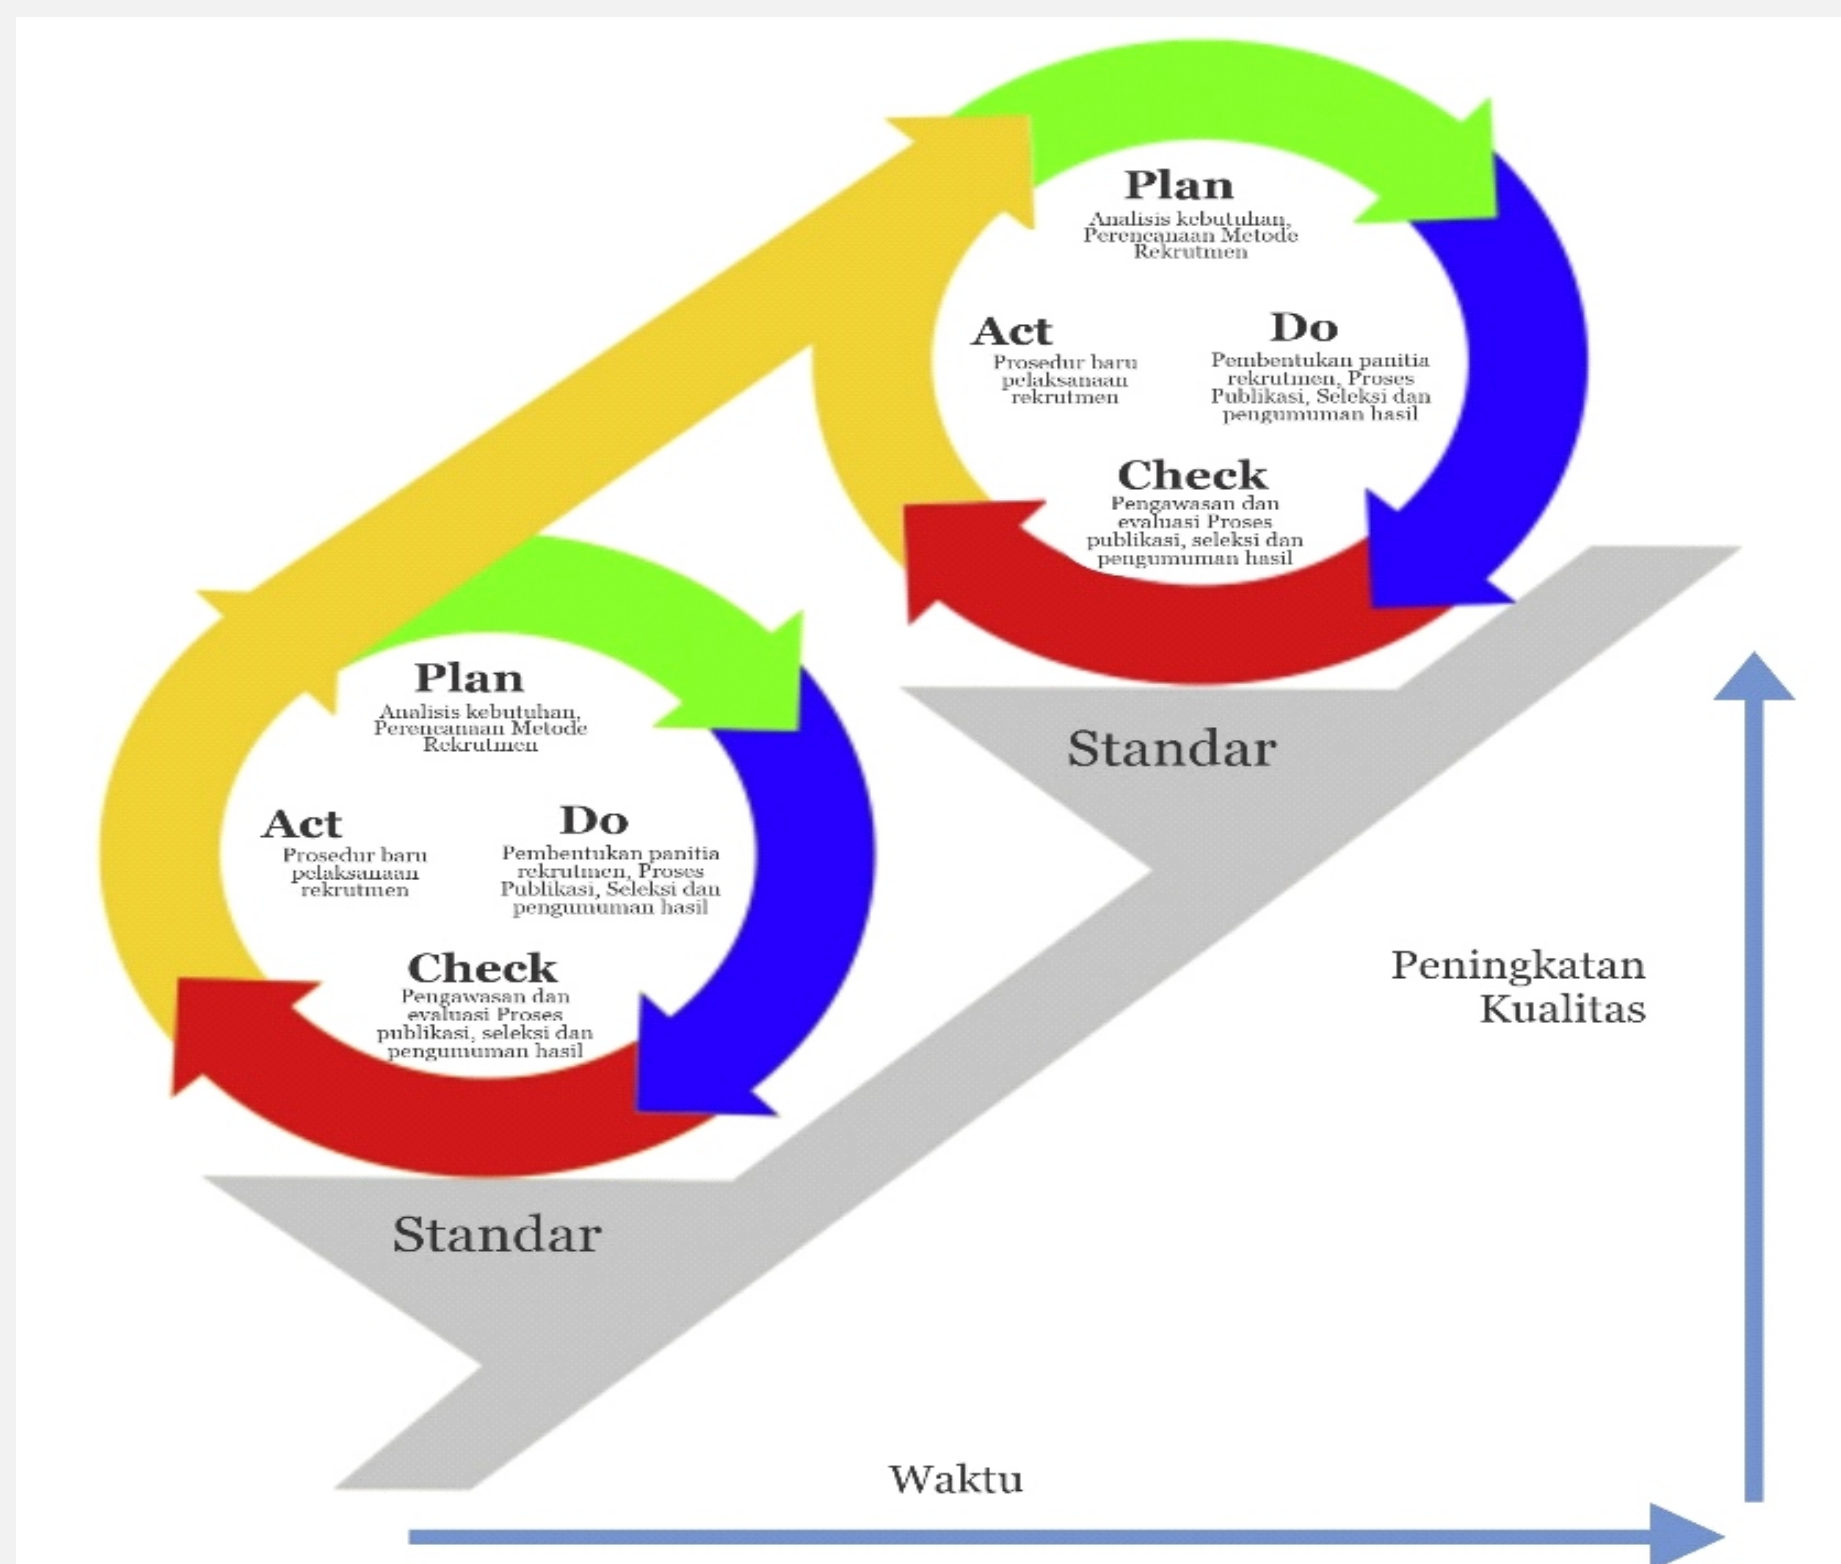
Plan
Analisis kebutuhan, Perencanaan Metode Rekrutmen

Act
Prosedur baru pelaksanaan rekrutmen

Do
Pembentukan panitia rekrutmen, Proses Publikasi, Seleksi dan pengumuman hasil

Check
Pengawasan dan evaluasi Proses publikasi, seleksi dan pengumuman hasil

Standar

Plan
Analisis kebutuhan, Perencanaan Metode Rekrutmen

Act
Prosedur baru pelaksanaan rekrutmen

Do
Pembentukan panitia rekrutmen, Proses Publikasi, Seleksi dan pengumuman hasil

Check
Pengawasan dan evaluasi Proses publikasi, seleksi dan pengumuman hasil

Standar

Peningkatan Kualitas

Waktu